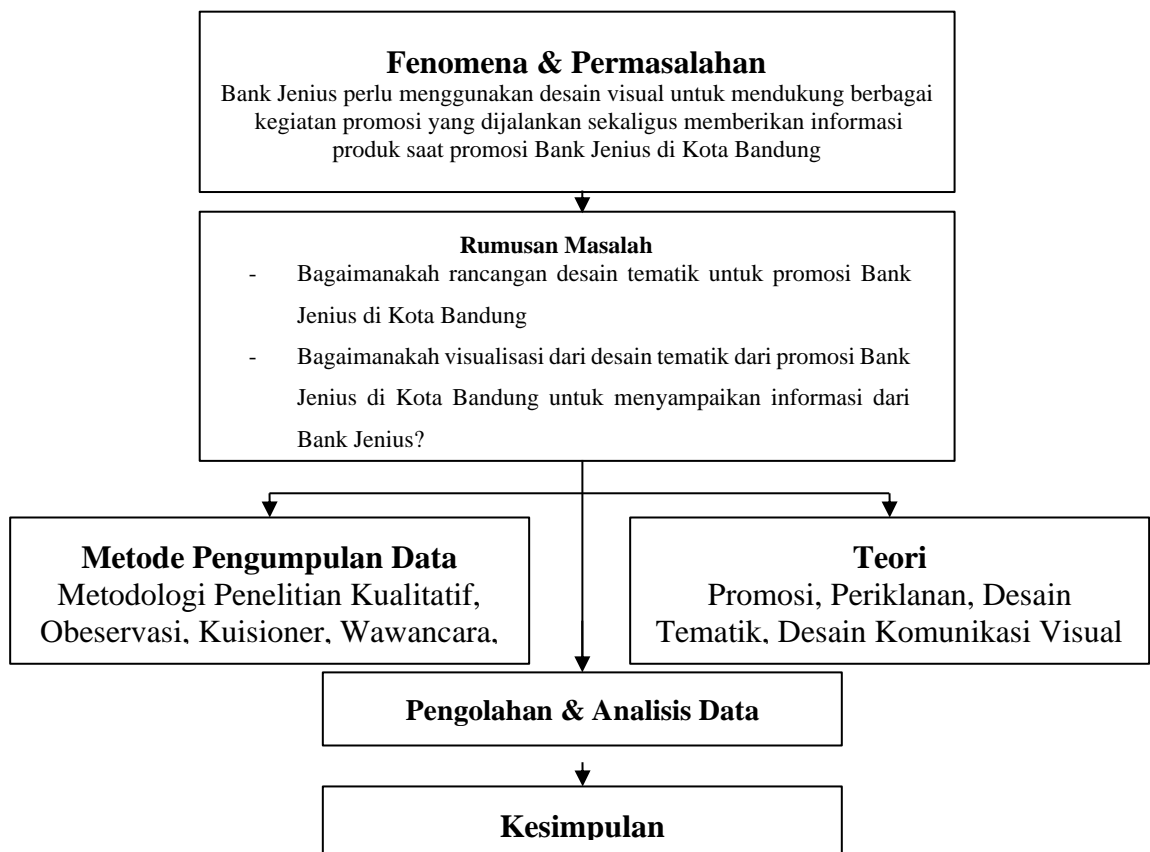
Fenomena & Permasalahan
Bank Jenius perlu menggunakan desain visual untuk mendukung berbagai kegiatan promosi yang dijalankan sekaligus memberikan informasi produk saat promosi Bank Jenius di Kota Bandung

Rumusan Masalah
- Bagaimanakah rancangan desain tematik untuk promosi Bank Jenius di Kota Bandung
- Bagaimanakah visualisasi dari desain tematik dari promosi Bank Jenius di Kota Bandung untuk menyampaikan informasi dari Bank Jenius?

Metode Pengumpulan Data
Metodologi Penelitian Kualitatif, Obeservasi, Kuisioner, Wawancara,

Teori
Promosi, Periklanan, Desain Tematik, Desain Komunikasi Visual

Pengolahan & Analisis Data

Kesimpulan